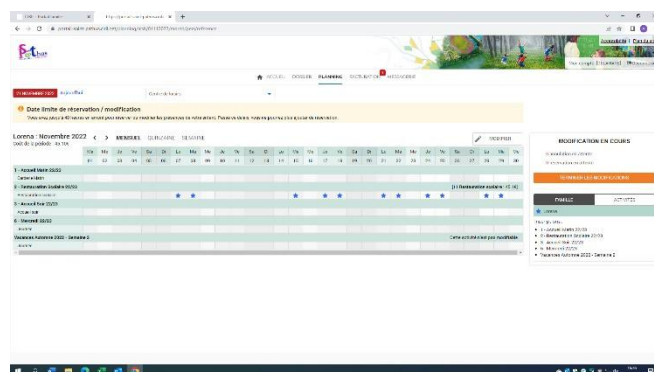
ACCUEIL DOSSIER PLANNING SUIVI DE MESSAGERIE

Date limite de réservation / modification

Lorena : Novembre 2022 < > MENSUEL QUINZAINE SEMAINE

1 - Accueil Matin 22/23

2 - Restauration scolaire 22/23

3 - Accueil Soir 22/23

4 - Mercredi 22/22

Vacances Automne 2022 - Semaine 2

MODIFICATION EN COURS

FAMILLE ACTIVITÉS

Vacances Automne 2022 - Semaine 2